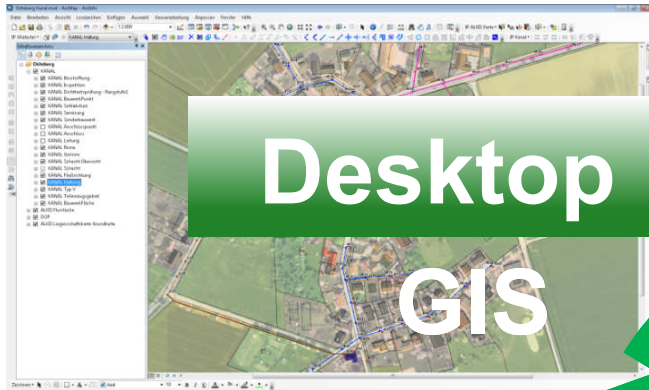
Desktop

GIS

Dittelberg Kanal.mxd - ArcMap - ArcInfo

Datei Bearbeiten Ansicht Lesezeichen Einfügen Auswahl Geoverarbeitung Anpassen Fenster Hilfe

Inhaltsverzeichnis

Dittelberg

KANAL

KANAL Beschriftung

KANAL Inspektion

KANAL Dichtheitsprüfung

KANAL BauwerkPunkt

KANAL Sinkkasten

KANAL Sanierung

KANAL Anschlusspunkt

KANAL Anschluss

KANAL Leitung

KANAL Rinne

KANAL Gerinne

KANAL Schacht

KANAL Entwässerung

KANAL Haltung

ALKIS Flurstücke

DOP

Zeichnen